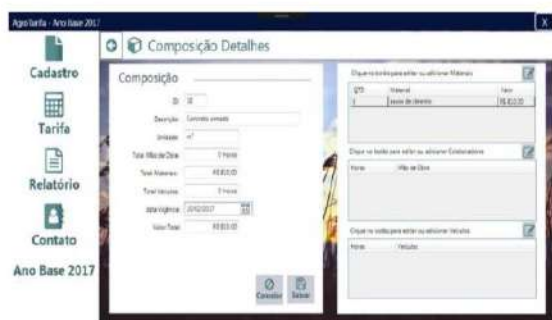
Agro tarifa - Ano base 2017

X

Cadastro

Tarifa

Relatório

Contato

Ano Base 2017

Composição Detalhes

Composição

ID 10

Descrição Concreto armado

Unidade m³

Total Mão de Obra 0 Horas

Total Materiais R$ 800,00

Total Veiculos 0 Horas

data Vigência 20/02/2017

Valor Total R$ 800,00

Cancelar

Salvar

Clique no botão para editar ou adicionar Materiais

| QTD | Material | Valor |
|---|---|---|
| 1 | saco de cimento | R$ 800,00 |

Clique no botão para editar ou adicionar Colaboradores

| Nome | Mão de Obra |
|---|---|

Clique no botão para editar ou adicionar Veiculos

| Nome | Veiculos |
|---|---|